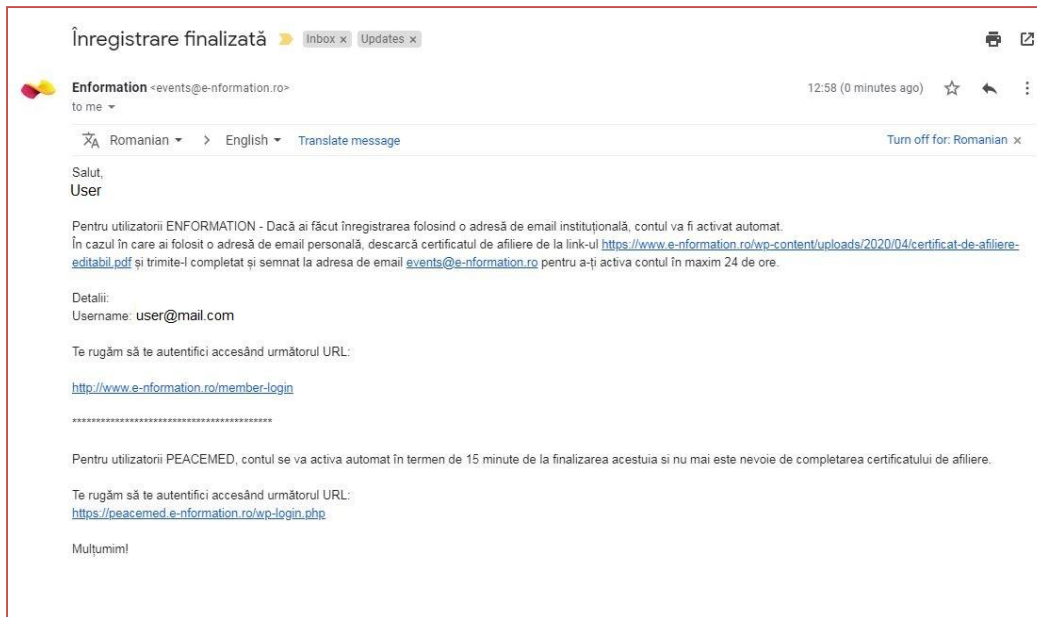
Înregistrare finalizată Inbox × Updates ×

Enformation <events@e-nformation.ro>
to me

12:58 (0 minutes ago)

Romanian > English Translate message

Turn off for: Romanian ×

Salut,
User

Pentru utilizatorii ENFORMATION - Dacă ai făcut înregistrarea folosind o adresă de email instituțională, contul va fi activat automat.
În cazul în care ai folosit o adresă de email personală, descarcă certificatul de afiliere de la link-ul https://www.e-nformation.ro/wp-content/uploads/2020/04/certificat-de-afiliere-editabil.pdf și trimite-l completat și semnat la adresa de email events@e-nformation.ro pentru a-ți activa contul în maxim 24 de ore.

Detalii:
Username: user@mail.com

Te rugăm să te autentifici accesând următorul URL:

http://www.e-nformation.ro/member-login

******************************************

Pentru utilizatorii PEACEMED, contul se va activa automat în termen de 15 minute de la finalizarea acestuia si nu mai este nevoie de completarea certificatului de afiliere.

Te rugăm să te autentifici accesând următorul URL:
https://peacemed.e-nformation.ro/wp-login.php

Mulțumim!